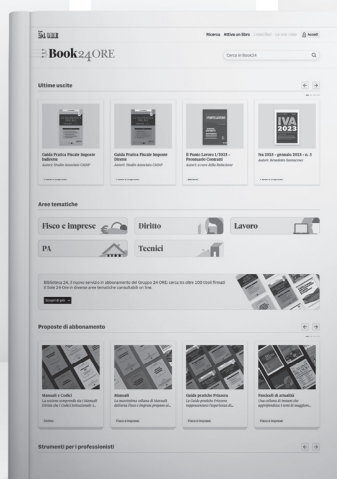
24 ORE

Ricerca Attiva un libro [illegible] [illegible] Accedi

Book24ORE

Cerca in Book24

Ultime uscite

Guida Pratica Fiscale Imposte Indirette
Autori: Studio Associato CSEA

Guida Pratica Fiscale Imposte Dirette
Autori: Studio Associato CSEA

Il Punto: Lavoro 1/2023 - Prevenzione Contratti
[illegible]

IVA 2023
Iva 2023 - gennaio 2023 - n. 3
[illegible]

Aree tematiche

Fisco e imprese

Diritto

Lavoro

PA

Tecnici

Biblioteca 24. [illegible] abbonamento del Gruppo 24 ORE: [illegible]

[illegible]

Proposte di abbonamento

Manuali e Codici
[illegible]

Manuali
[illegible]

Guide pratiche Frizzera
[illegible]

Percorsi di annualità
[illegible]

Strumenti per i professionisti